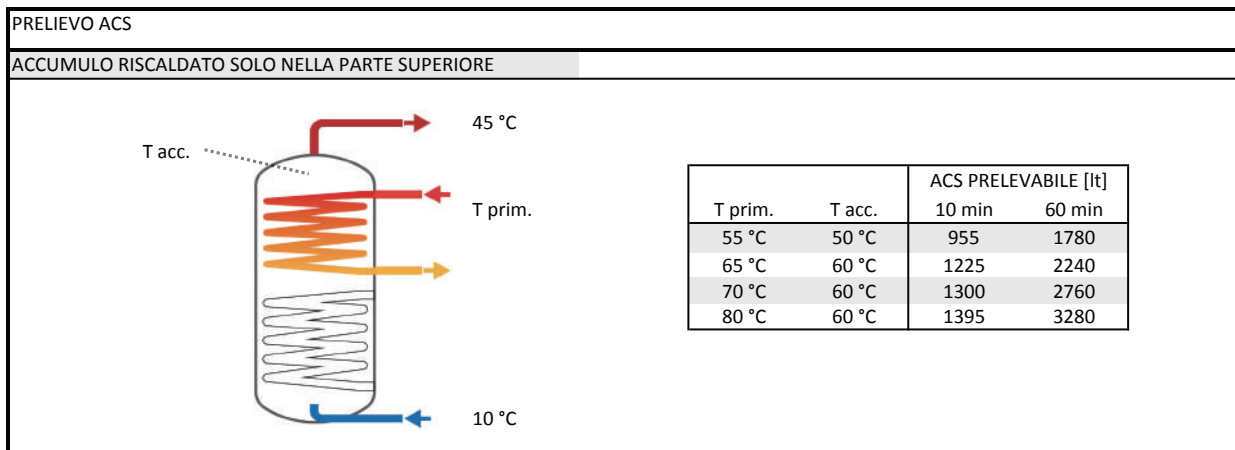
PRELIEVO ACS

ACCUMULO RISCALDATO SOLO NELLA PARTE SUPERIORE

T acc.

45 °C

T prim.

10 °C

| | | ACS PRELEVABILE [lt] | |
|---|---|---|---|
| T prim. | T acc. | 10 min | 60 min |
| 55 °C | 50 °C | 955 | 1780 |
| 65 °C | 60 °C | 1225 | 2240 |
| 70 °C | 60 °C | 1300 | 2760 |
| 80 °C | 60 °C | 1395 | 3280 |